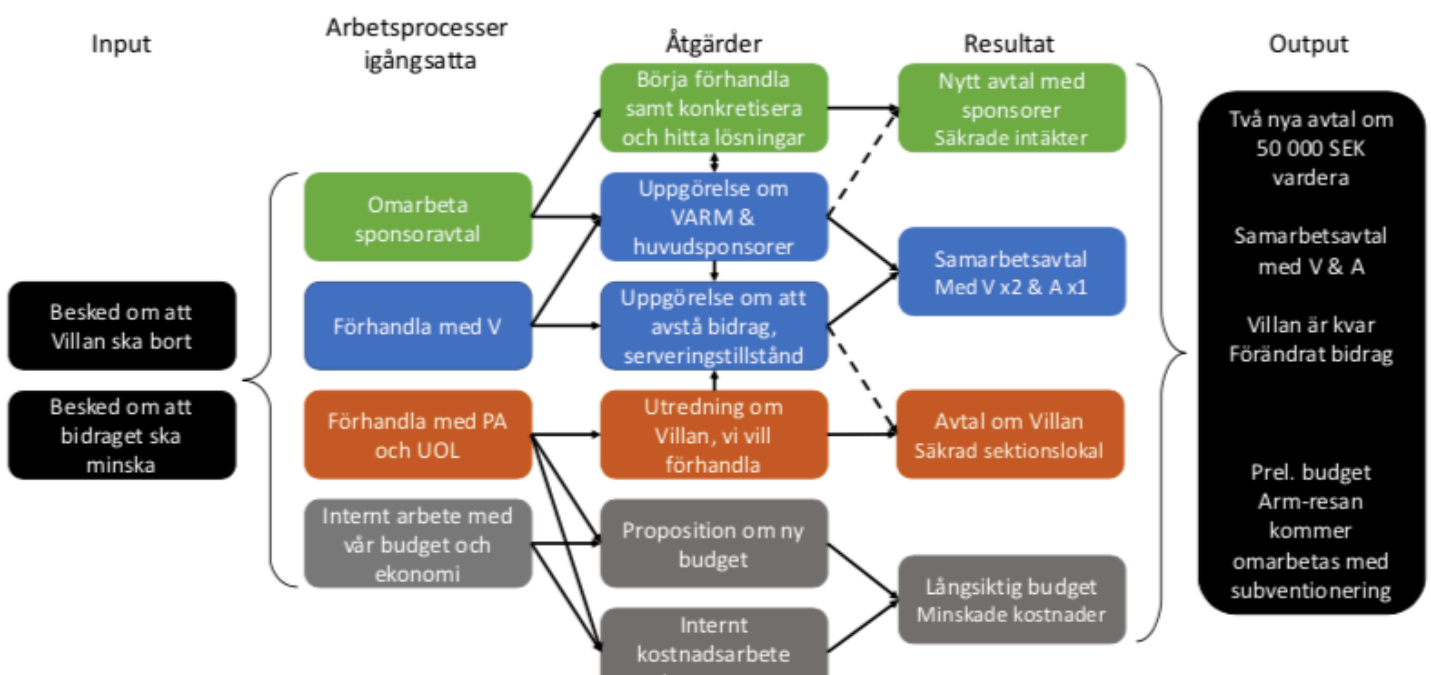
Input

Arbetsprocesser igångsatta

Åtgärder

Resultat

Output

Besked om att Villan ska bort

Besked om att bidraget ska minska

Omarbeta sponsoravtal

Förhandla med V

Förhandla med PA och UOL

Internt arbete med vår budget och ekonomi

Börja förhandla samt konkretisera och hitta lösningar

Uppgörelse om VARM & huvudsponsorer

Uppgörelse om att avstå bidrag, serveringstillstånd

Utredning om Villan, vi vill förhandla

Proposition om ny budget

Internt kostnadsarbete

Nytt avtal med sponsorer Säkrade intäkter

Samarbetsavtal Med V x2 & A x1

Avtal om Villan Säkrad sektionslokal

Långsiktig budget Minskade kostnader

Två nya avtal om 50 000 SEK vardera

Samarbetsavtal med V & A

Villan är kvar Förändrat bidrag

Prel. budget Arm-resan kommer omarbetas med subventionering